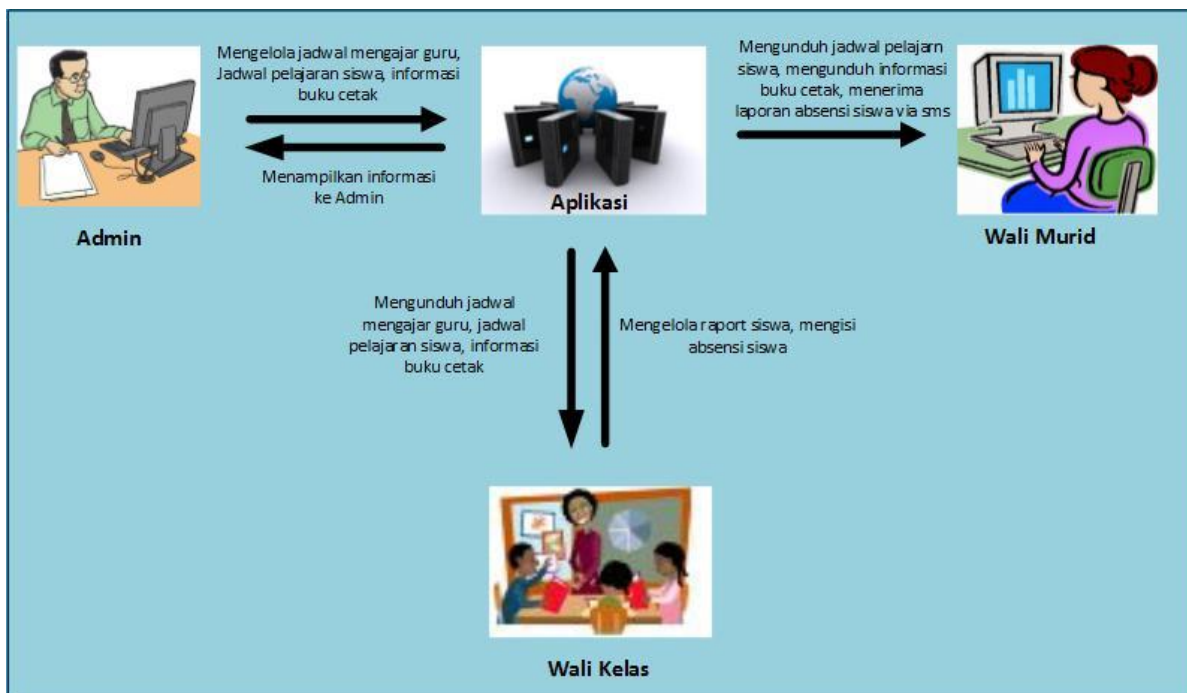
Mengelola jadwal mengajar guru, Jadwal pelajaran siswa, informasi buku cetak

Menampilkan informasi ke Admin

Admin

Aplikasi

Mengunduh jadwal pelajarn siswa, mengunduh informasi buku cetak, menerima laporan absensi siswa via sms

Wali Murid

Mengunduh jadwal mengajar guru, jadwal pelajaran siswa, informasi buku cetak

Mengelola raport siswa, mengisi absensi siswa

Wali Kelas